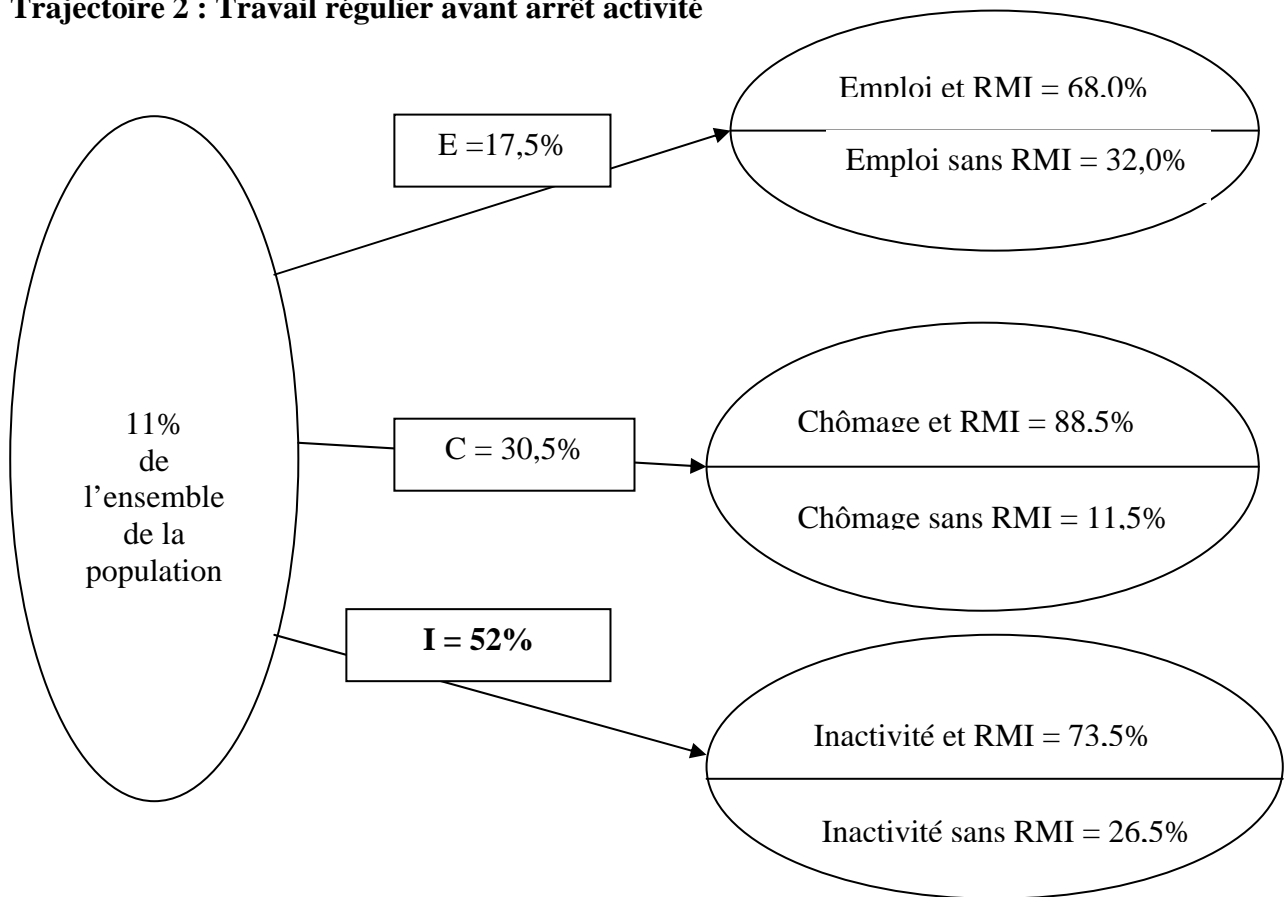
**Trajectoire 2 : Travail régulier avant arrêt activité**

11% de l'ensemble de la population

E =17,5%

Emploi et RMI = 68.0%

Emploi sans RMI = 32,0%

C = 30,5%

Chômage et RMI = 88.5%

Chômage sans RMI = 11,5%

**I = 52%**

Inactivité et RMI = 73.5%

Inactivité sans RMI = 26.5%